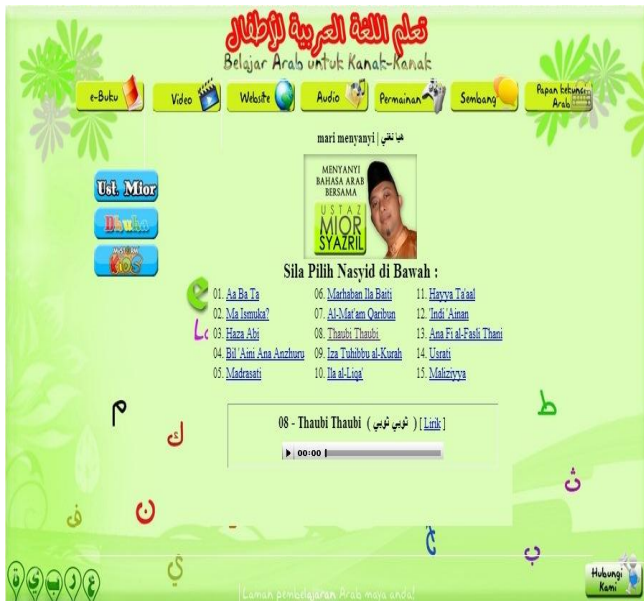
تعلم اللغة العربية للأطفال
Belajar Arab untuk Kanak-Kanak

e-Buku | Video | Website | Audio | Permainan | Sembang | Papan Kekunci Arab

mari menyanyi | هيا نغني

MENYANYI BAHASA ARAB BERSAMA USTAZ MIOR SYAZRIL

Ust. Mior
Dhuha
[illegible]

Sila Pilih Nasyid di Bawah :

01. Aa Ba Ta
02. Ma Ismuka?
03. Haza Abi
04. Bil 'Aini Ana Anzhuru
05. Madrasati
06. Marhaban Ila Baiti
07. Al-Mat'am Qaribun
08. Thaubi Thaubi
09. Iza Tuhibbu al-Kurah
10. Ila al-Liqa'
11. Hayya Ta'aal
12. 'Indi 'Ainan
13. Ana Fi al-Fasli Thani
14. Usrati
15. Maliziyya

08 - Thaubi Thaubi ( ثوبي ثوبي ) [ Lirik ]
00:00

م ك ط ن ث ف ب ج ي

Laman pembelajaran Arab maya anda!

Hubungi Kami